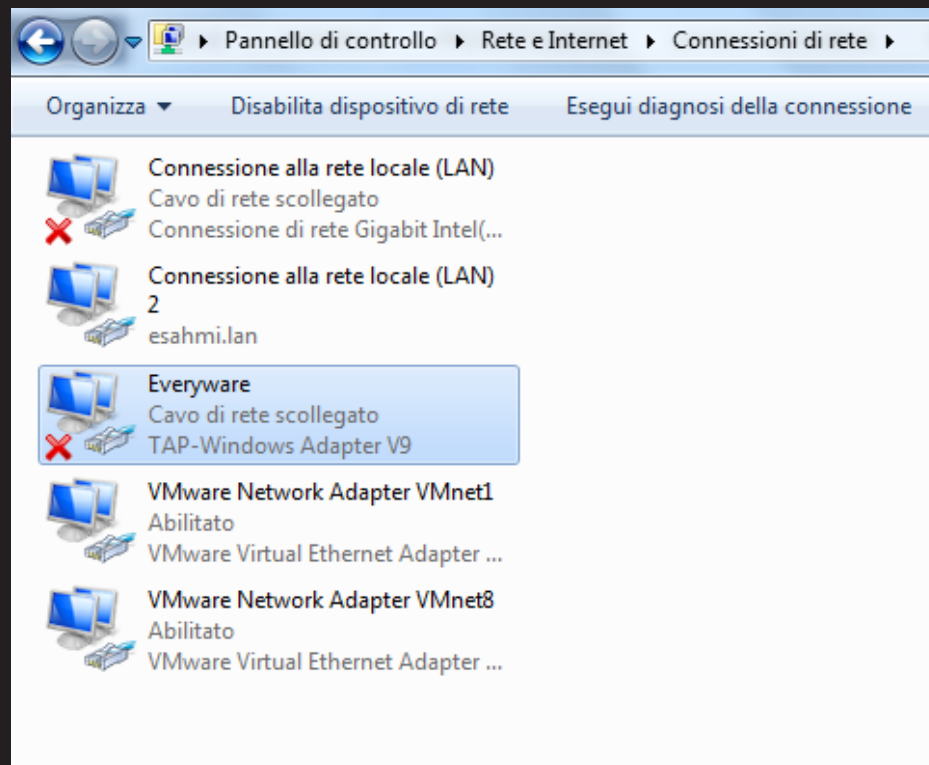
▸ Pannello di controllo ▸ Rete e Internet ▸ Connessioni di rete ▸

Organizza ▾ Disabilita dispositivo di rete Esegui diagnosi della connessione

Connessione alla rete locale (LAN)
Cavo di rete scollegato
Connessione di rete Gigabit Intel(...

Connessione alla rete locale (LAN) 2
esahmi.lan

Everyware
Cavo di rete scollegato
TAP-Windows Adapter V9

VMware Network Adapter VMnet1
Abilitato
VMware Virtual Ethernet Adapter ...

VMware Network Adapter VMnet8
Abilitato
VMware Virtual Ethernet Adapter ...